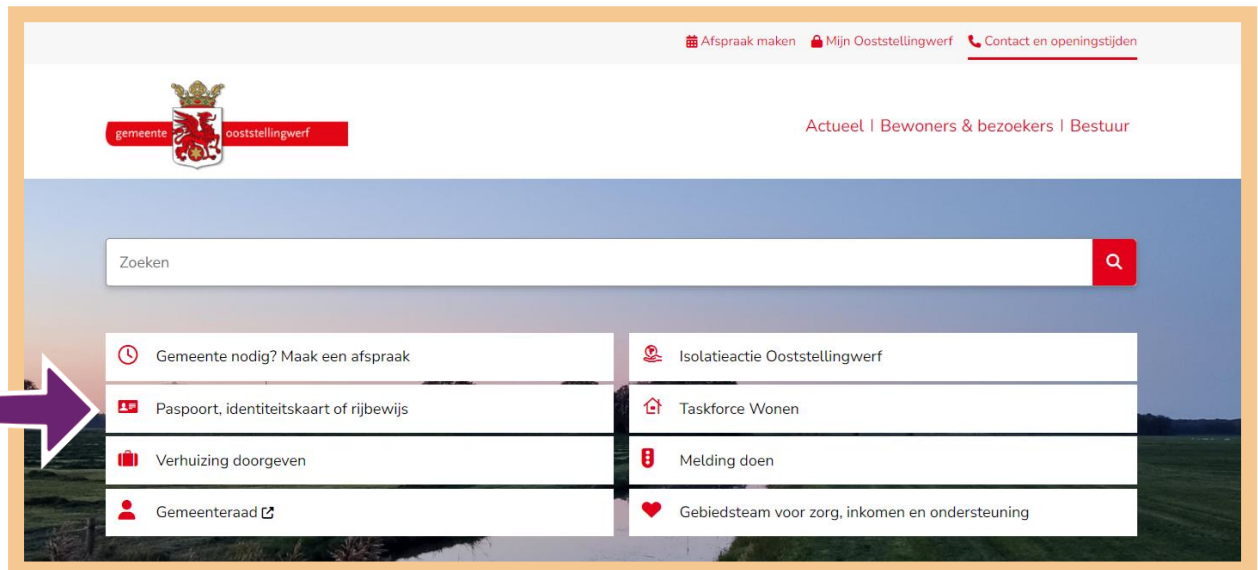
Afspraak maken Mijn Ooststellingwerf Contact en openingstijden

gemeente ooststellingwerf

Actueel | Bewoners & bezoekers | Bestuur

Zoeken

Gemeente nodig? Maak een afspraak

Isolatieactie Ooststellingwerf

Paspoort, identiteitskaart of rijbewijs

Taskforce Wonen

Verhuizing doorgeven

Melding doen

Gemeenteraad

Gebiedsteam voor zorg, inkomen en ondersteuning